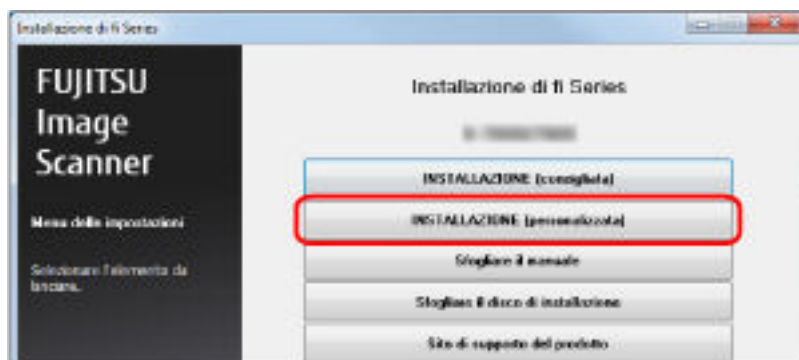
Installazione di fi Series

FUJITSU Image Scanner

Menu delle impostazioni

Selezionare l'elemento da lanciare.

Installazione di fi Series

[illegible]

INSTALLAZIONE (consigliata)

INSTALLAZIONE (personalizzata)

Sfogliare il manuale

Sfogliare il disco di installazione

Sito di supporto del prodotto